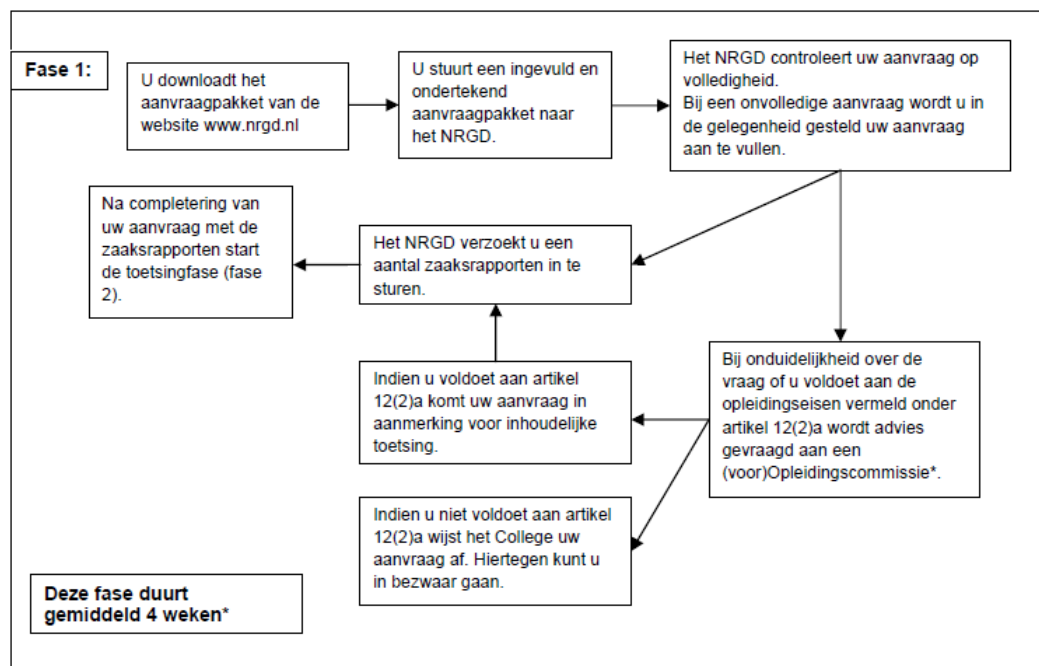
Fase 1:

U downloadt het aanvraagpakket van de website www.nrgd.nl

U stuurt een ingevuld en ondertekend aanvraagpakket naar het NRGD.

Het NRGD controleert uw aanvraag op volledigheid.
Bij een onvolledige aanvraag wordt u in de gelegenheid gesteld uw aanvraag aan te vullen.

Na completering van uw aanvraag met de zaaksrapporten start de toetsingfase (fase 2).

Het NRGD verzoekt u een aantal zaaksrapporten in te sturen.

Bij onduidelijkheid over de vraag of u voldoet aan de opleidingseisen vermeld onder artikel 12(2)a wordt advies gevraagd aan een (voor)Opleidingscommissie*.

Indien u voldoet aan artikel 12(2)a komt uw aanvraag in aanmerking voor inhoudelijke toetsing.

Indien u niet voldoet aan artikel 12(2)a wijst het College uw aanvraag af. Hiertegen kunt u in bezwaar gaan.

Deze fase duurt gemiddeld 4 weken*